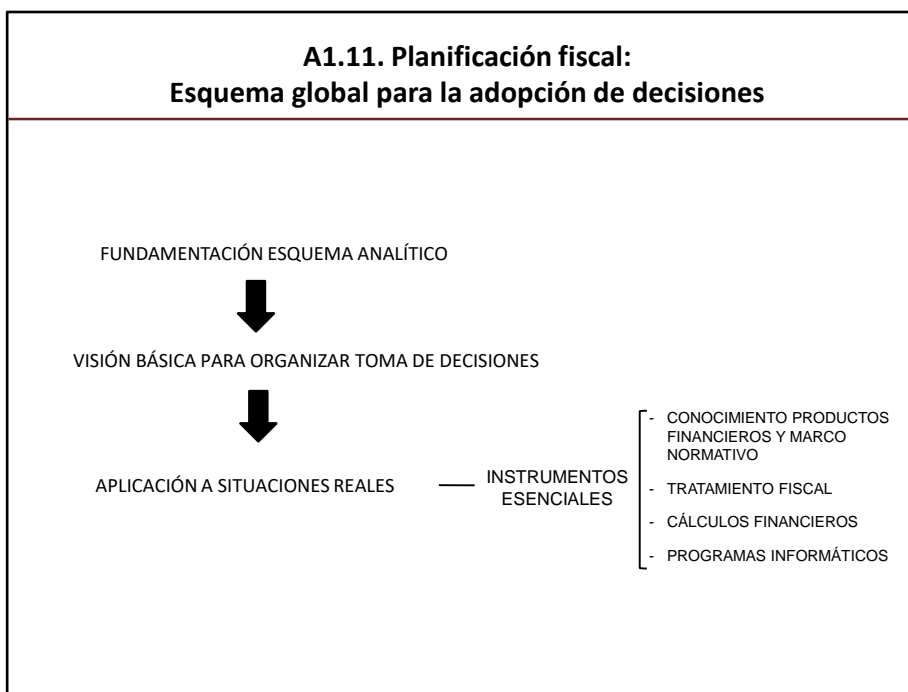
A1.11. Planificación fiscal:
Esquema global para la adopción de decisiones

FUNDAMENTACIÓN ESQUEMA ANALÍTICO

VISIÓN BÁSICA PARA ORGANIZAR TOMA DE DECISIONES

APLICACIÓN A SITUACIONES REALES

INSTRUMENTOS ESENCIALES

- CONOCIMIENTO PRODUCTOS FINANCIEROS Y MARCO NORMATIVO
- TRATAMIENTO FISCAL
- CÁLCULOS FINANCIEROS
- PROGRAMAS INFORMÁTICOS